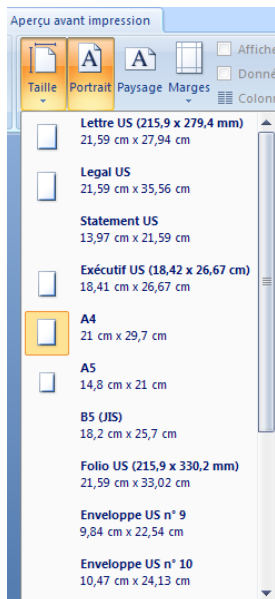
Aperçu avant impression

Taille
Portrait
Paysage
Marges
Affich
Donné
Colonn

Lettre US (215,9 x 279,4 mm)
21,59 cm x 27,94 cm

Legal US
21,59 cm x 35,56 cm

Statement US
13,97 cm x 21,59 cm

Exécutif US (18,42 x 26,67 cm)
18,41 cm x 26,67 cm

A4
21 cm x 29,7 cm

A5
14,8 cm x 21 cm

B5 (JIS)
18,2 cm x 25,7 cm

Folio US (215,9 x 330,2 mm)
21,59 cm x 33,02 cm

Enveloppe US n° 9
9,84 cm x 22,54 cm

Enveloppe US n° 10
10,47 cm x 24,13 cm